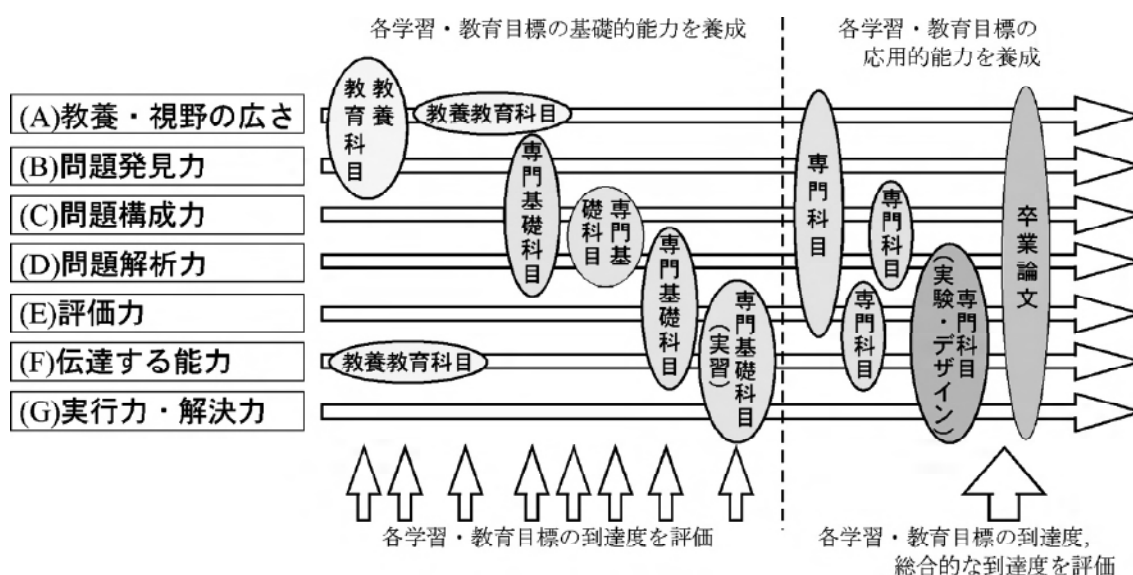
各学習・教育目標の基礎的能力を養成

各学習・教育目標の応用的能力を養成

(A)教養・視野の広さ

(B)問題発見力

(C)問題構成力

(D)問題解析力

(E)評価力

(F)伝達する能力

(G)実行力・解決力

教養教育科目

教養教育科目

専門基礎科目

専門基礎科目

専門基礎科目

専門基礎科目（実習）

教養教育科目

専門科目

専門科目

専門科目

専門科目（実験・デザイン）

卒業論文

各学習・教育目標の到達度を評価

各学習・教育目標の到達度，総合的な到達度を評価